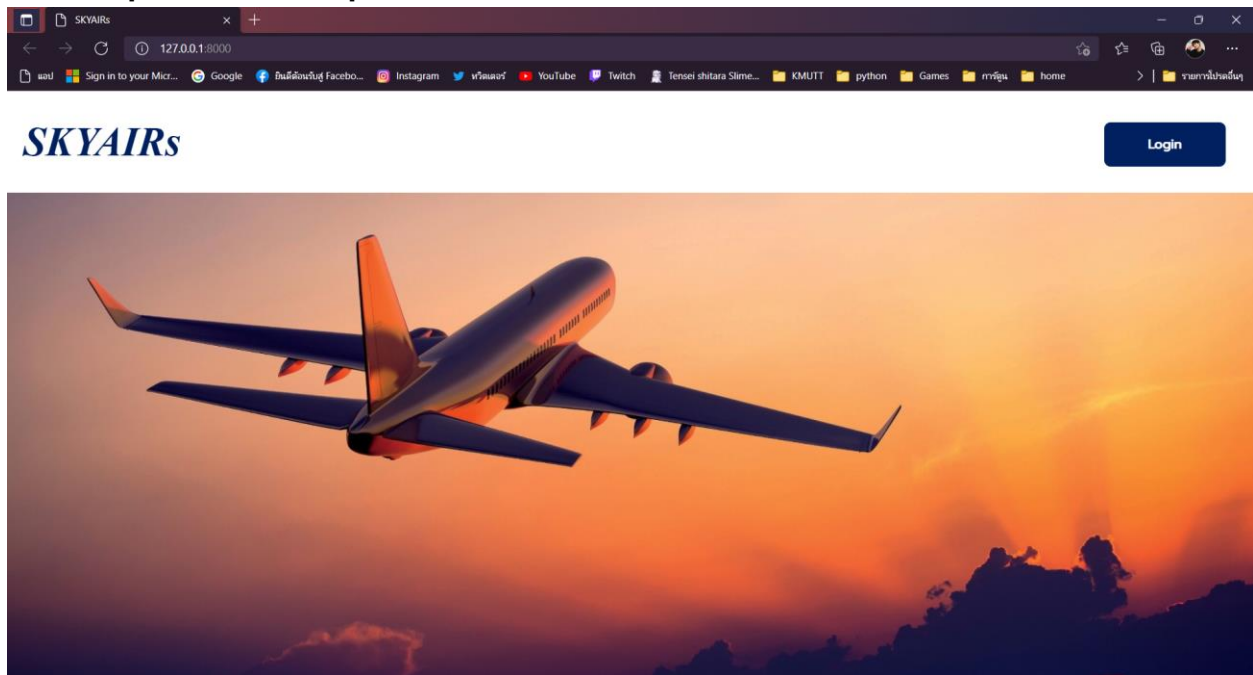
SKYAIRs

127.0.0.1:8000

แอป Sign in to your Micr... Google ยินดีต้อนรับสู่ Facebo... Instagram ทวิตเตอร์ YouTube Twitch Tensei shitara Slime... KMUTT python Games การ์ตูน home

รายการโปรดอื่นๆ

SKYAIRs

Login